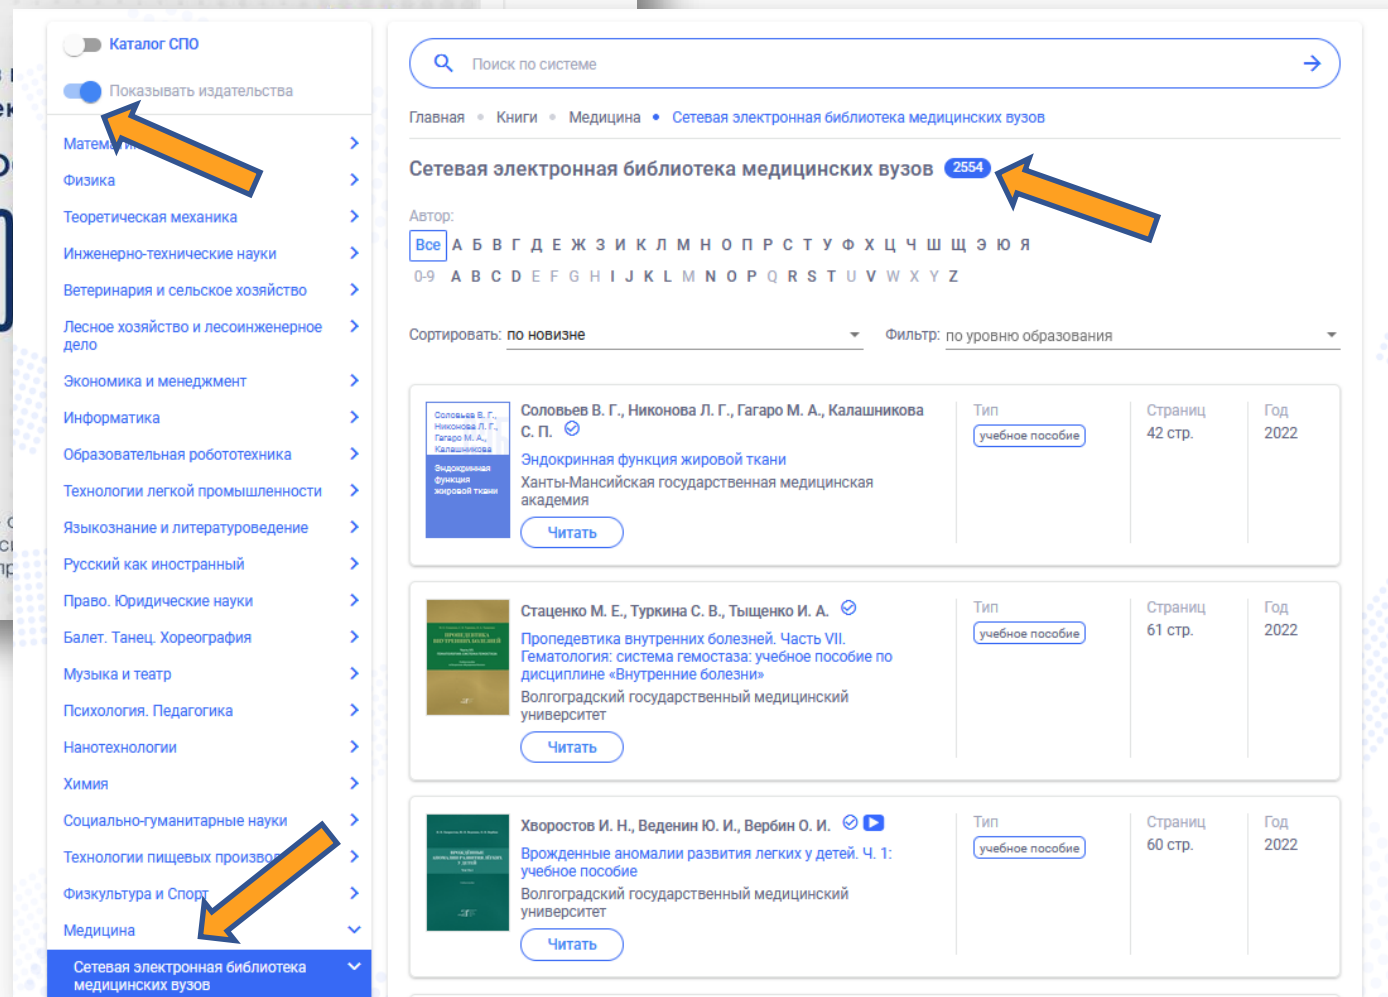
Каталог СПО

Показывать издательства

Матема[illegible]

Физика

Теоретическая механика

Инженерно-технические науки

Ветеринария и сельское хозяйство

Лесное хозяйство и лесоинженерное дело

Экономика и менеджмент

Информатика

Образовательная робототехника

Технологии легкой промышленности

Языкознание и литературоведение

Русский как иностранный

Право. Юридические науки

Балет. Танец. Хореография

Музыка и театр

Психология. Педагогика

Нанотехнологии

Химия

Социально-гуманитарные науки

Технологии пищевых произво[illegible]

Физкультура и Спорт

Медицина

Сетевая электронная библиотека медицинских вузов

Поиск по системе

Главная • Книги • Медицина • Сетевая электронная библиотека медицинских вузов

Сетевая электронная библиотека медицинских вузов 2554

Автор:

Все А Б В Г Д Е Ж З И К Л М Н О П Р С Т У Ф Х Ц Ч Ш Щ Э Ю Я

0-9 A B C D E F G H I J K L M N O P Q R S T U V W X Y Z

Сортировать: по новизне

Фильтр: по уровню образования

Соловьев В. Г., Никонова Л. Г., Гагаро М. А., Калашникова С. П.

Эндокринная функция жировой ткани

Ханты-Мансийская государственная медицинская академия

Читать

Тип учебное пособие

Страниц 42 стр.

Год 2022

Стаценко М. Е., Туркина С. В., Тыщенко И. А.

Пропедевтика внутренних болезней. Часть VII. Гематология: система гемостаза: учебное пособие по дисциплине «Внутренние болезни»

Волгоградский государственный медицинский университет

Читать

Тип учебное пособие

Страниц 61 стр.

Год 2022

Хворостов И. Н., Веденин Ю. И., Вербин О. И.

Врожденные аномалии развития легких у детей. Ч. 1: учебное пособие

Волгоградский государственный медицинский университет

Читать

Тип учебное пособие

Страниц 60 стр.

Год 2022